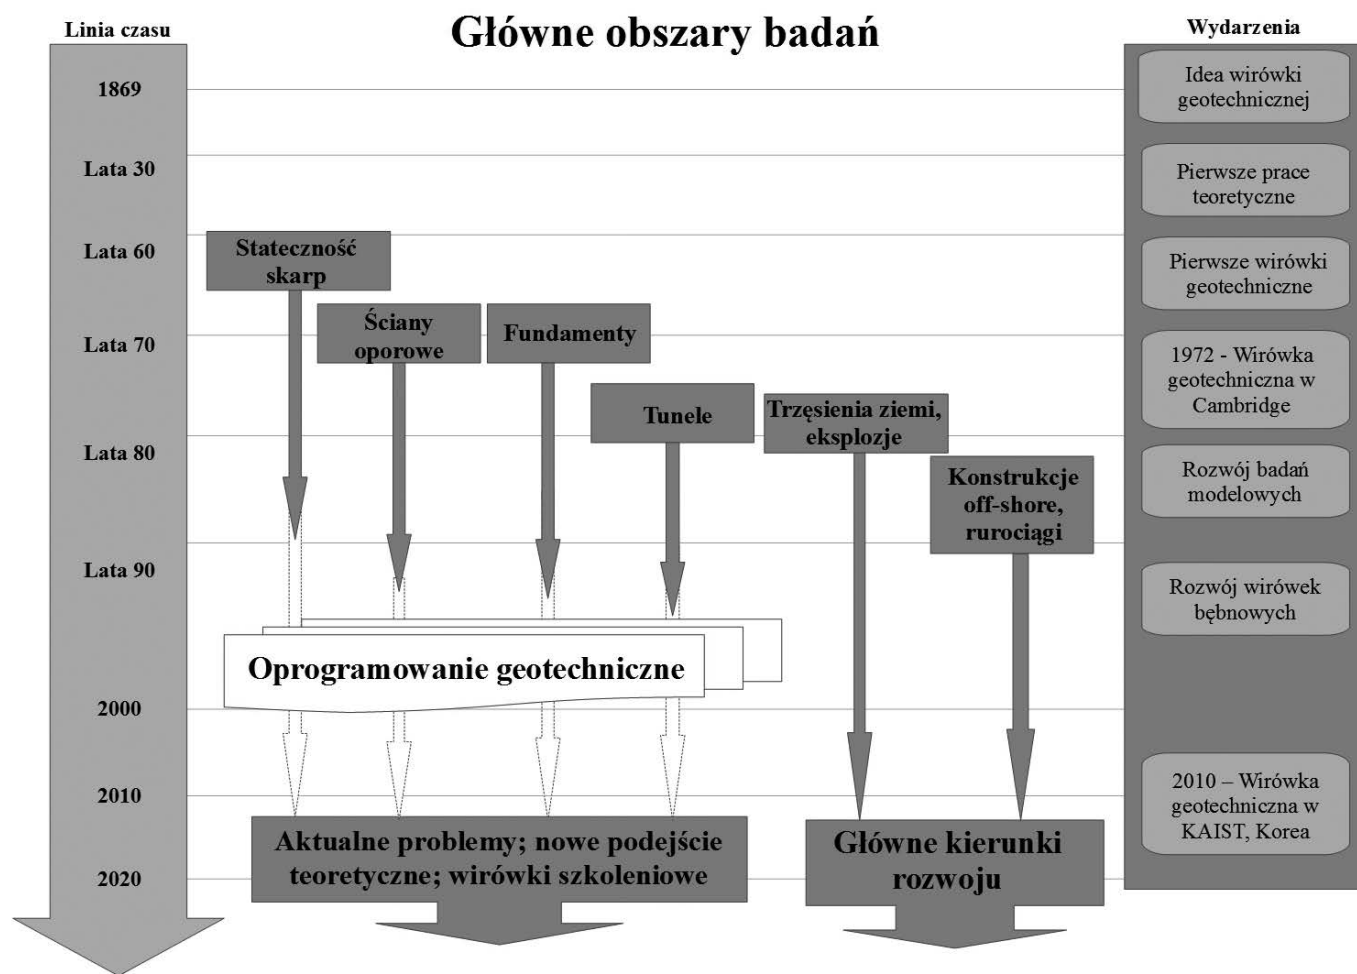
Linia czasu

Główne obszary badań

Wydarzenia

1869

Lata 30

Lata 60

Lata 70

Lata 80

Lata 90

2000

2010

2020

Idea wirówki geotechnicznej

Pierwsze prace teoretyczne

Pierwsze wirówki geotechniczne

1972 - Wirówka geotechniczna w Cambridge

Rozwój badań modelowych

Rozwój wirówek bębnowych

2010 – Wirówka geotechniczna w KAIST, Korea

Stateczność skarp

Ściany oporowe

Fundamenty

Tunele

Trzęsienia ziemi, eksplozje

Konstrukcje off-shore, rurociągi

Oprogramowanie geotechniczne

Aktualne problemy; nowe podejście teoretyczne; wirówki szkoleniowe

Główne kierunki rozwoju